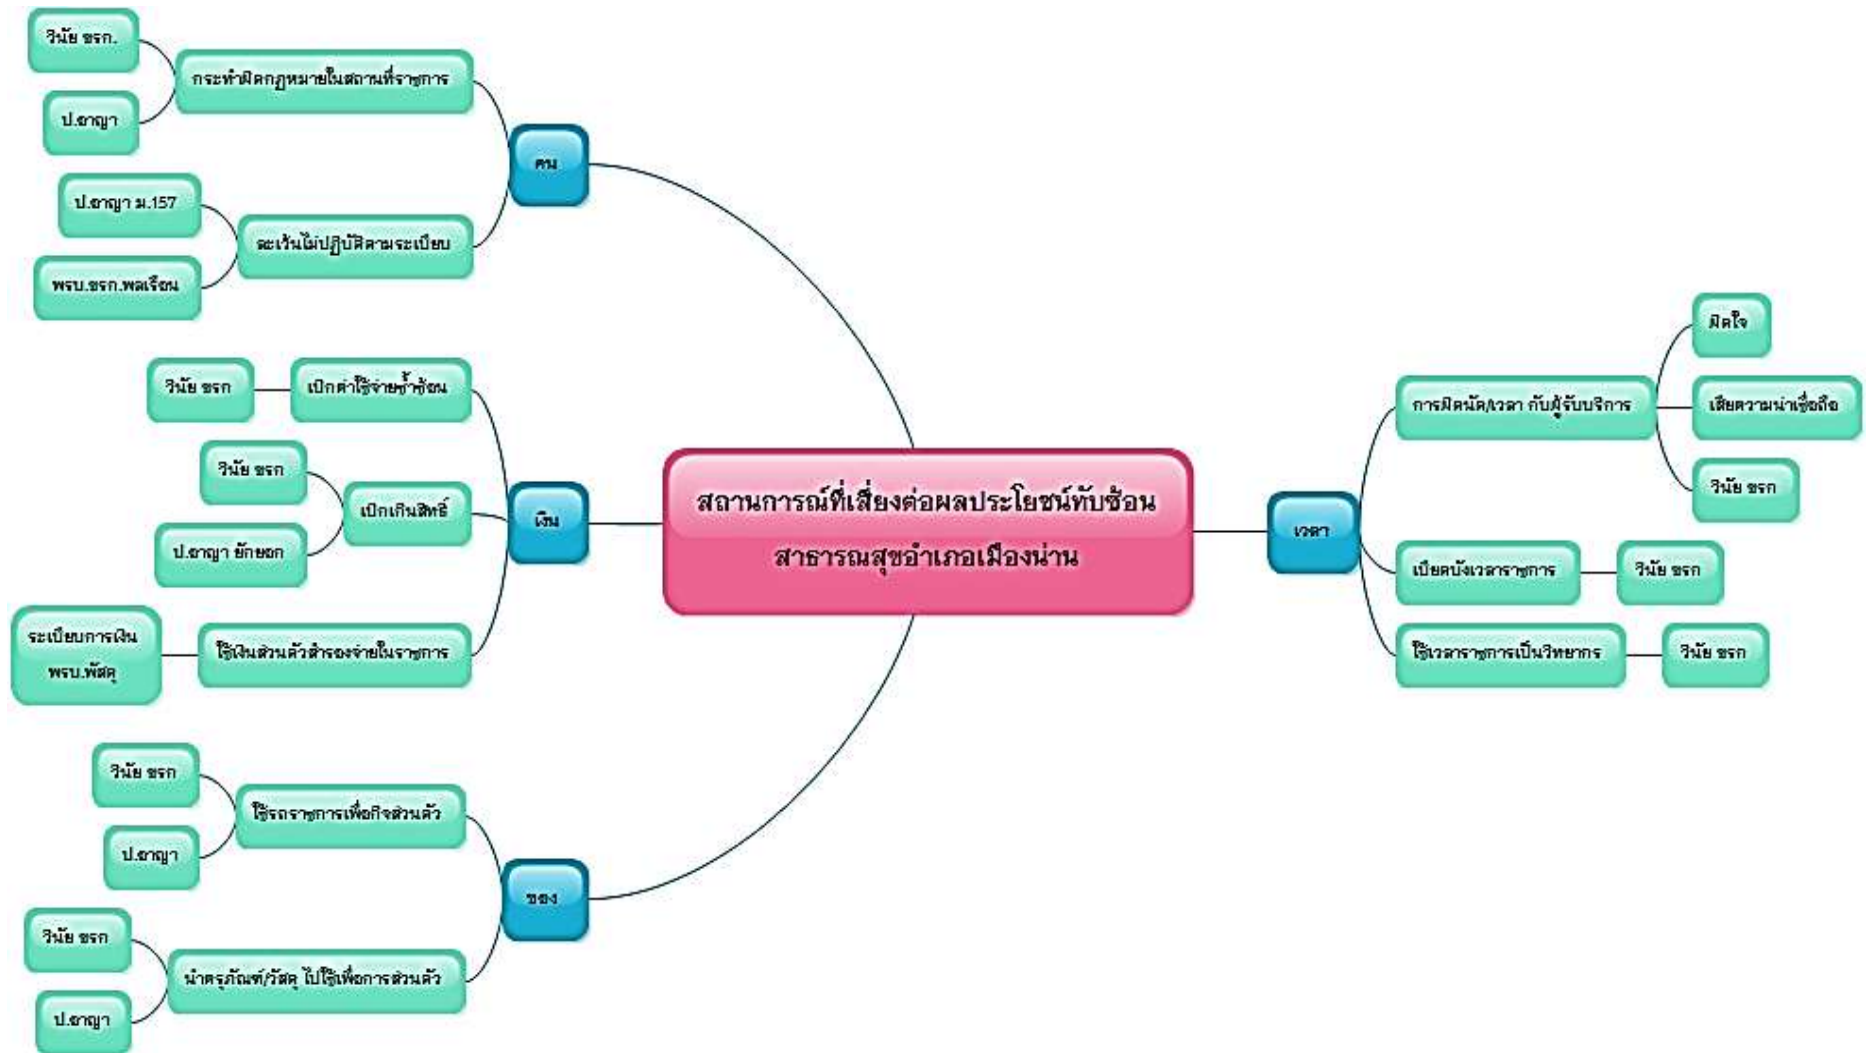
สถานการณ์ที่เสี่ยงต่อผลประโยชน์ทับซ้อน
สาธารณสุขอำเภอเมืองน่าน

คน

กระทำผิดกฎหมายในสถานที่ราชการ

วินัย ขรก.

ป.อาญา

ละเว้นไม่ปฏิบัติตามระเบียบ

ป.อาญา ม.157

พรบ.ขรก.พลเรือน

เงิน

เบิกค่าใช้จ่ายซ้ำซ้อน

วินัย ขรก

เบิกเกินสิทธิ์

วินัย ขรก

ป.อาญา ยักยอก

ใช้เงินส่วนตัวสำรองจ่ายในราชการ

ระเบียบการเงิน
พรบ.พัสดุ

ของ

ใช้รถราชการเพื่อกิจส่วนตัว

วินัย ขรก

ป.อาญา

นำครุภัณฑ์/วัสดุ ไปใช้เพื่อการส่วนตัว

วินัย ขรก

ป.อาญา

เวลา

การผิดนัด/เวลา กับผู้รับบริการ

ผิดใจ

เสียความน่าเชื่อถือ

วินัย ขรก

เบียดบังเวลาราชการ

วินัย ขรก

ใช้เวลาราชการเป็นวิทยากร

วินัย ขรก